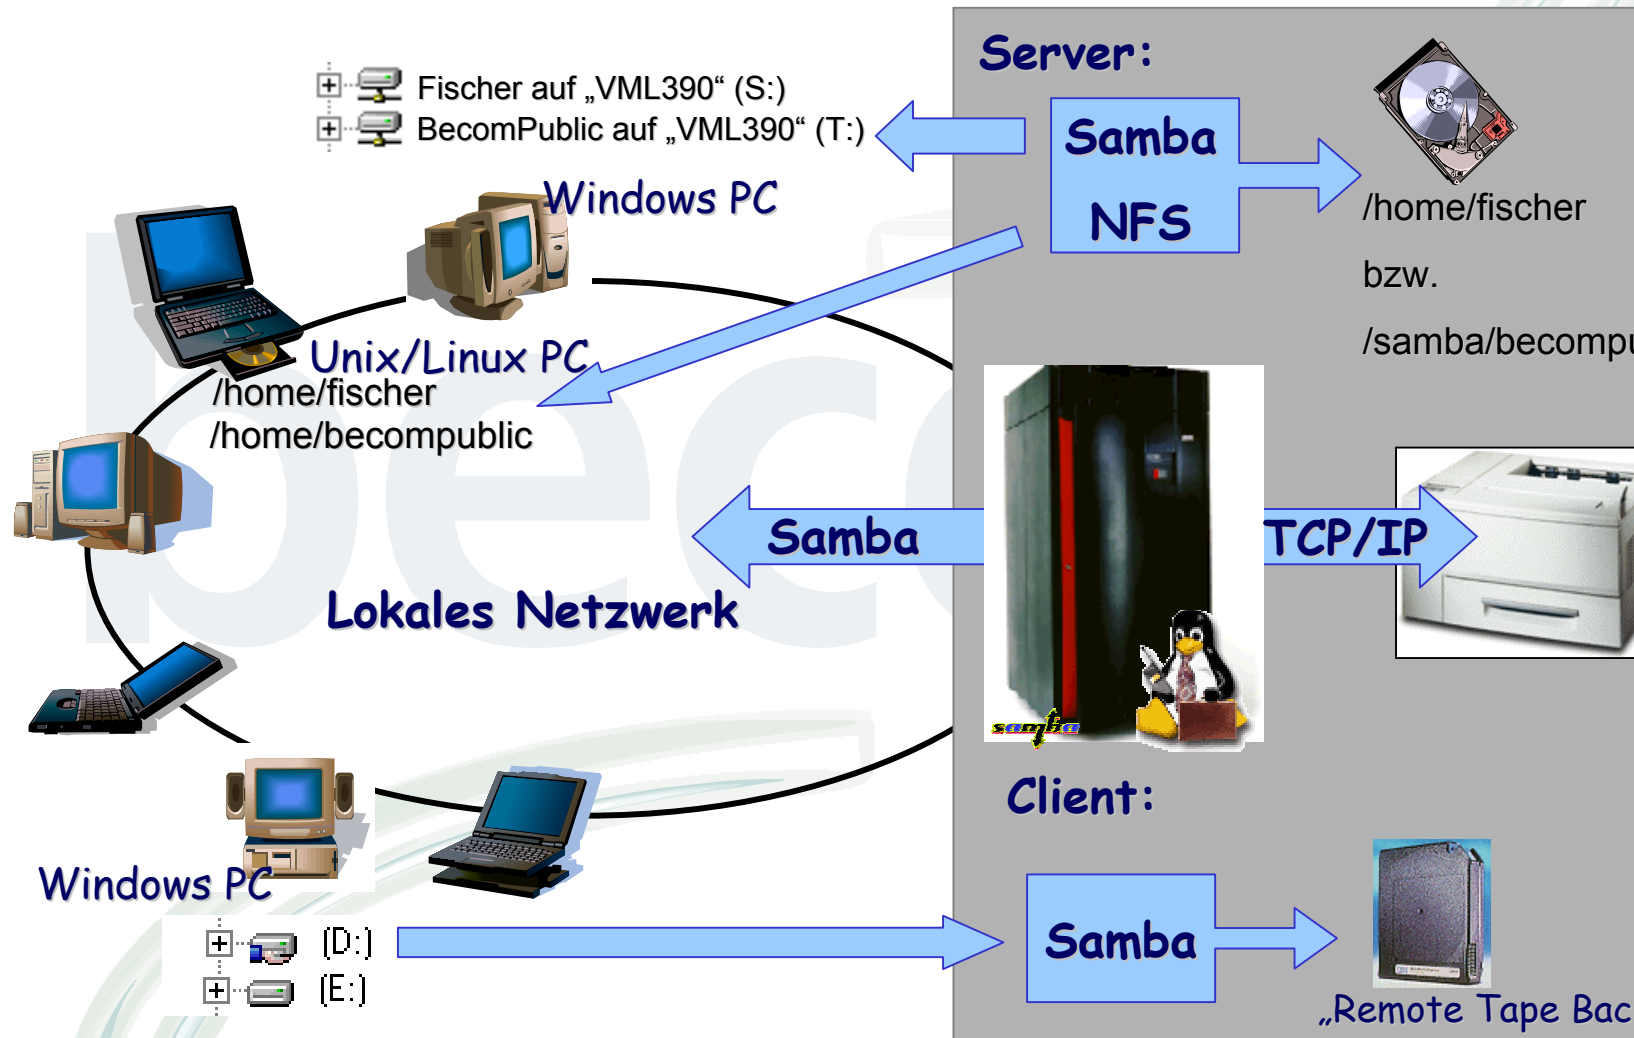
Server:

Fischer auf „VML390“ (S:)
BecomPublic auf „VML390“ (T:)

Samba

NFS

/home/fischer

bzw.

/samba/becompu

Windows PC

Unix/Linux PC
/home/fischer
/home/becompublic

Samba

TCP/IP

Lokales Netzwerk

samba

Client:

Windows PC

[D:]
[E:]

Samba

„Remote Tape Bac